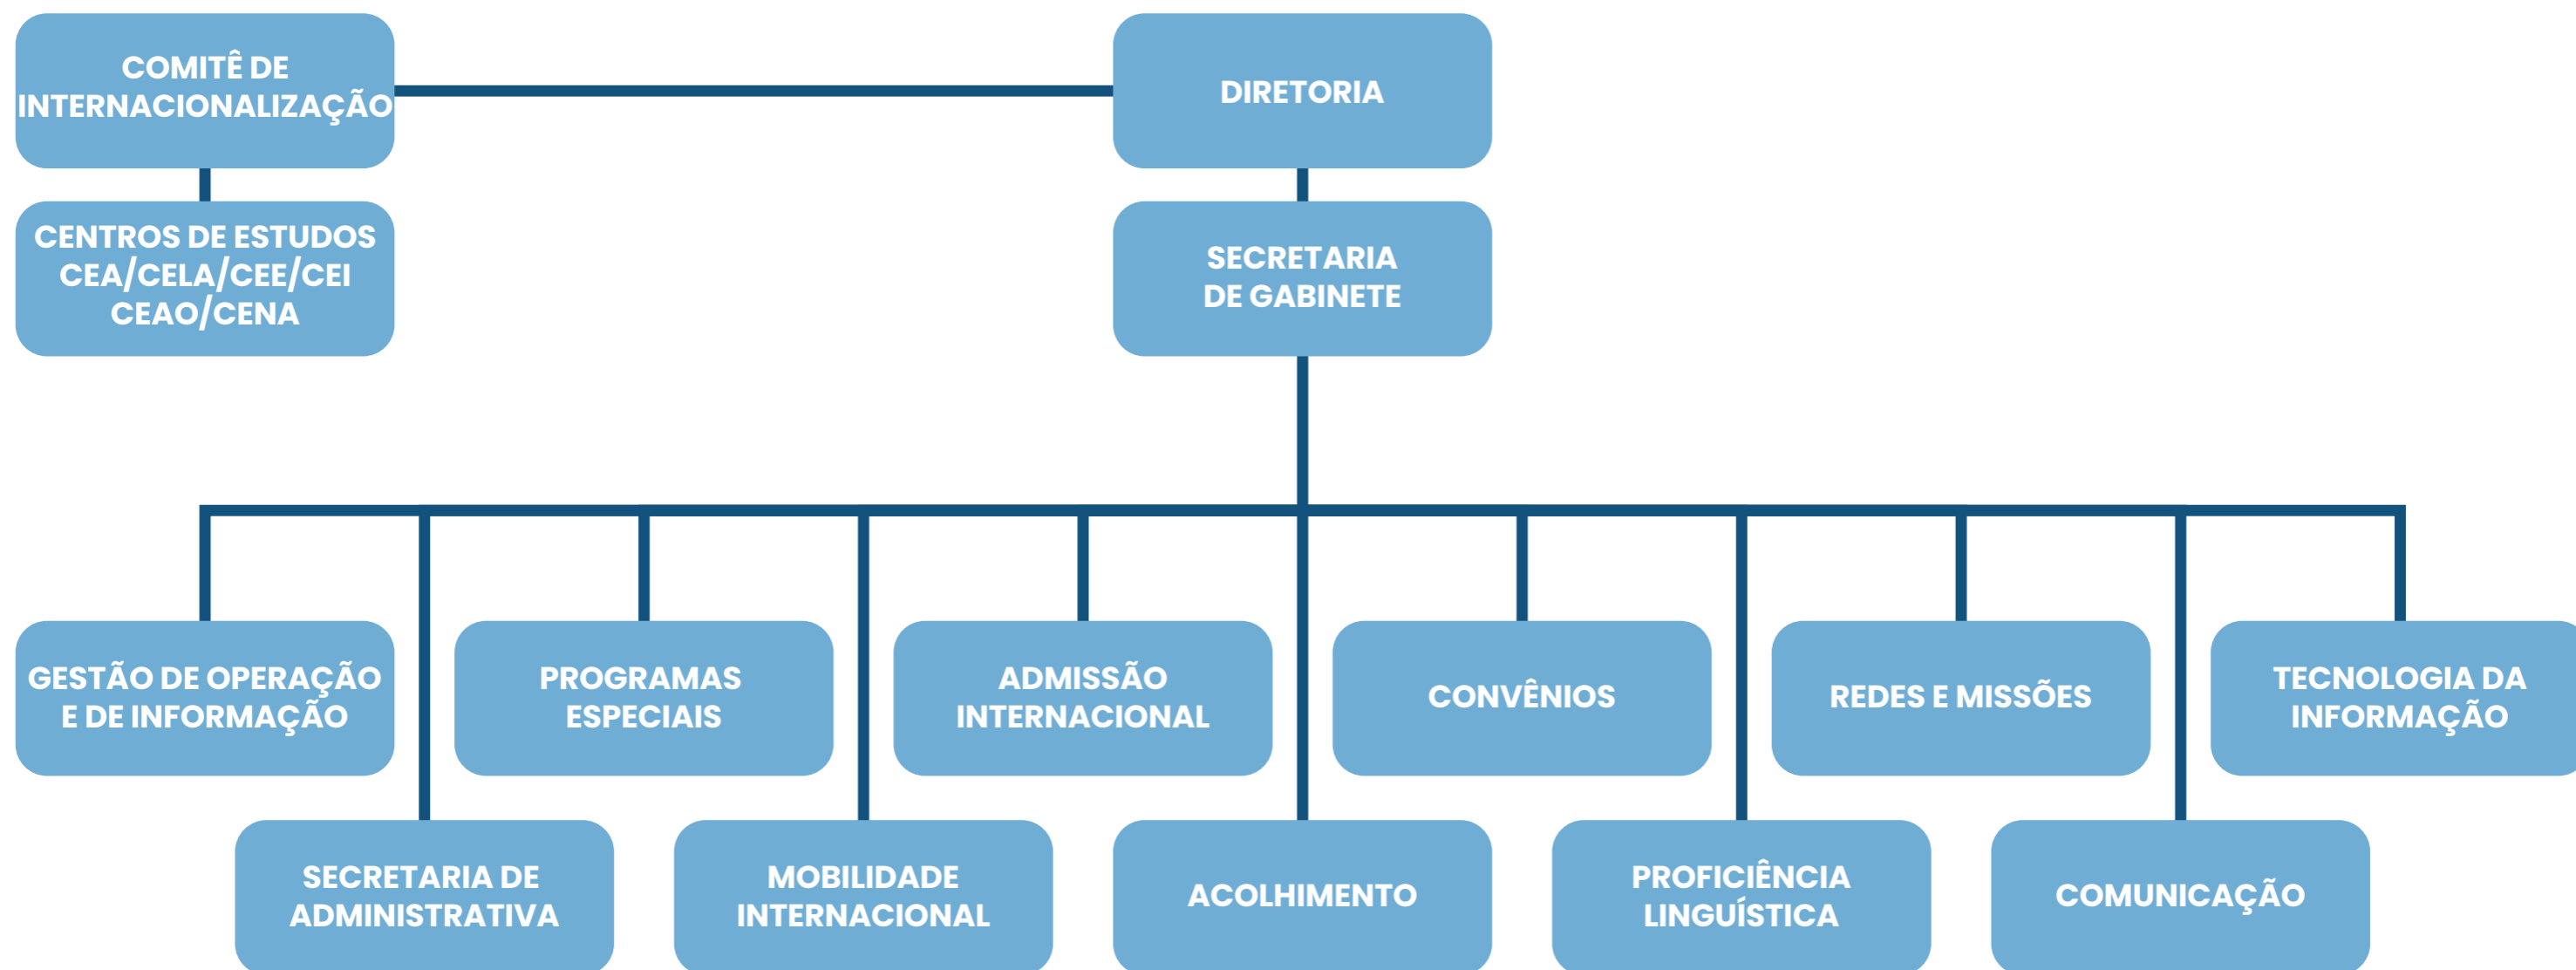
COMITÊ DE INTERNACIONALIZAÇÃO

DIRETORIA

CENTROS DE ESTUDOS CEA/CELA/CEE/CEI CEAO/CENA

SECRETARIA DE GABINETE

GESTÃO DE OPERAÇÃO E DE INFORMAÇÃO

PROGRAMAS ESPECIAIS

ADMISSÃO INTERNACIONAL

CONVÊNIOS

REDES E MISSÕES

TECNOLOGIA DA INFORMAÇÃO

SECRETARIA DE ADMINISTRATIVA

MOBILIDADE INTERNACIONAL

ACOLHIMENTO

PROFICIÊNCIA LINGUÍSTICA

COMUNICAÇÃO